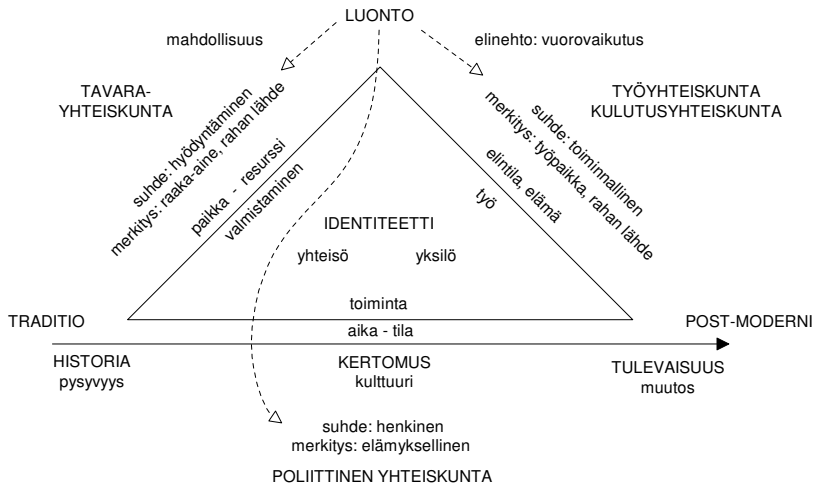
LUONTO

mahdollisuus

elinehto: vuorovaikutus

TAVARA-YHTEISKUNTA

TYÖYHTEISKUNTA
KULUTUSYHTEISKUNTA

suhde: hyödyntäminen
merkitys: raaka-aine, rahan lähde

paikka - resurssi
valmistaminen

suhde: toiminnallinen
merkitys: työpaikka, rahan lähde

elintila, elämä
työ

IDENTITEETTI

yhteisö

yksilö

toiminta

aika - tila

TRADITIO

POST-MODERNI

HISTORIA
pysyvyys

KERTOMUS
kulttuuri

TULEVAISUUS
muutos

suhde: henkinen
merkitys: elämyksellinen

POLIITTINEN YHTEISKUNTA